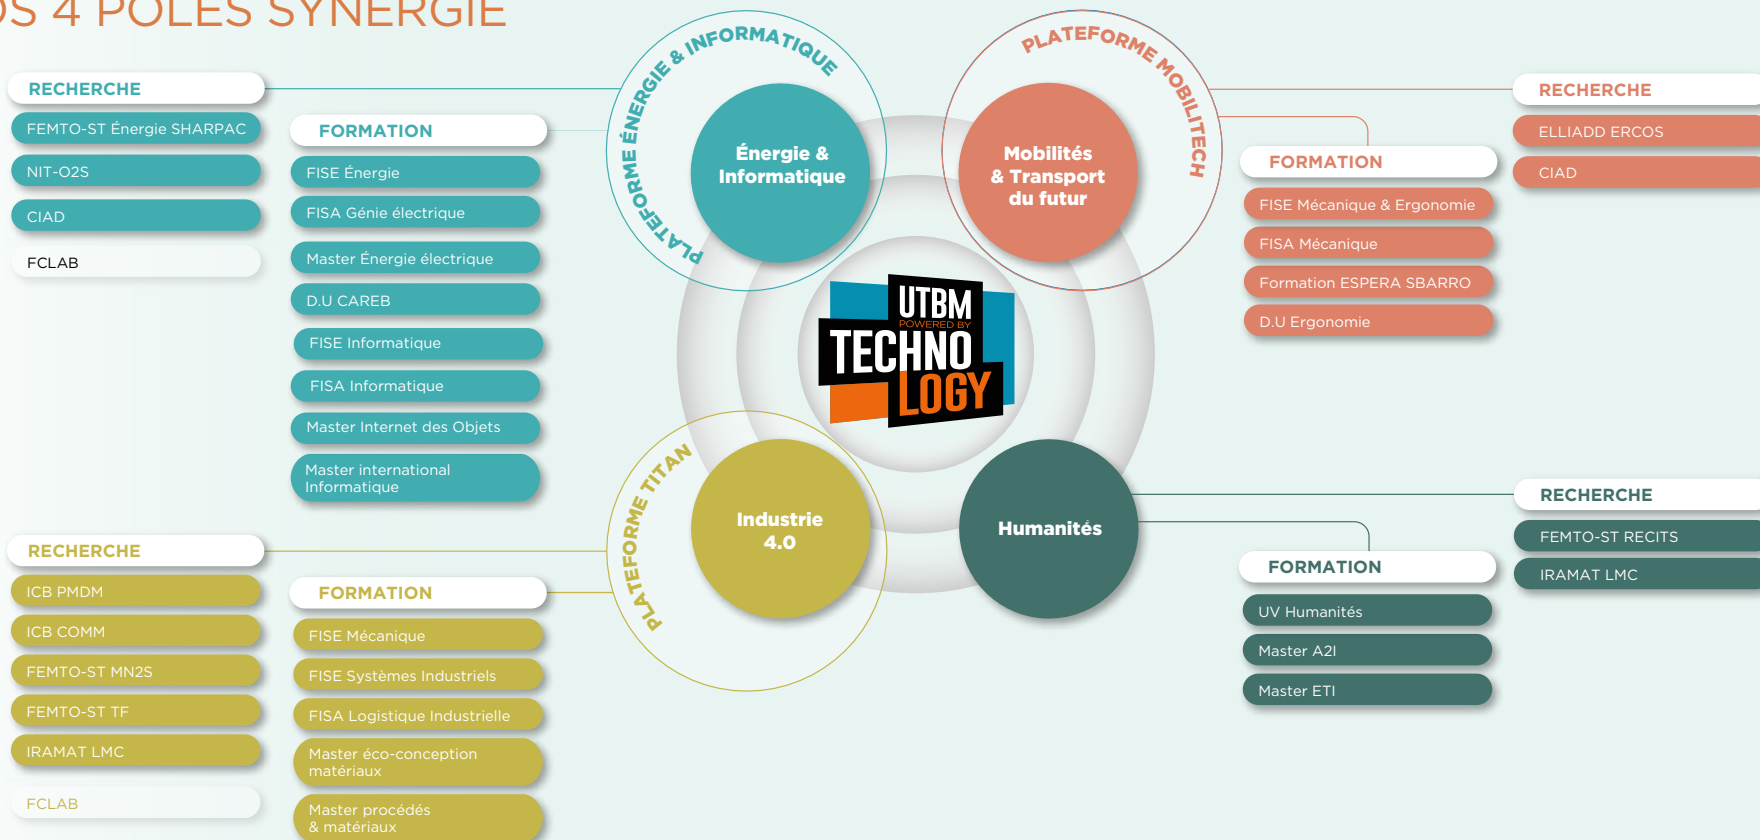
OS 4 PÔLES SYNERGIE

RECHERCHE
FEMTO-ST Énergie SHARPAC
NIT-O2S
CIAD
FCLAB

FORMATION
FISE Énergie
FISA Génie électrique
Master Énergie électrique
D.U CAREB
FISE Informatique
FISA Informatique
Master Internet des Objets
Master international Informatique

PLATEFORME ÉNERGIE & INFORMATIQUE
Énergie & Informatique

PLATEFORME MOBILITECH
Mobilités & Transport du futur

UTBM POWERED BY TECHNOLOGY

PLATEFORME TITAN
Industrie 4.0

Humanités

RECHERCHE
ELLIADD ERCOS
CIAD

FORMATION
FISE Mécanique & Ergonomie
FISA Mécanique
Formation ESPERA SBARRO
D.U Ergonomie

RECHERCHE
ICB PMDM
ICB COMM
FEMTO-ST MN2S
FEMTO-ST TF
IRAMAT LMC
FCLAB

FORMATION
FISE Mécanique
FISE Systèmes Industriels
FISA Logistique Industrielle
Master éco-conception matériaux
Master procédés & matériaux

RECHERCHE
FEMTO-ST RECITS
IRAMAT LMC

FORMATION
UV Humanités
Master A2I
Master ETI